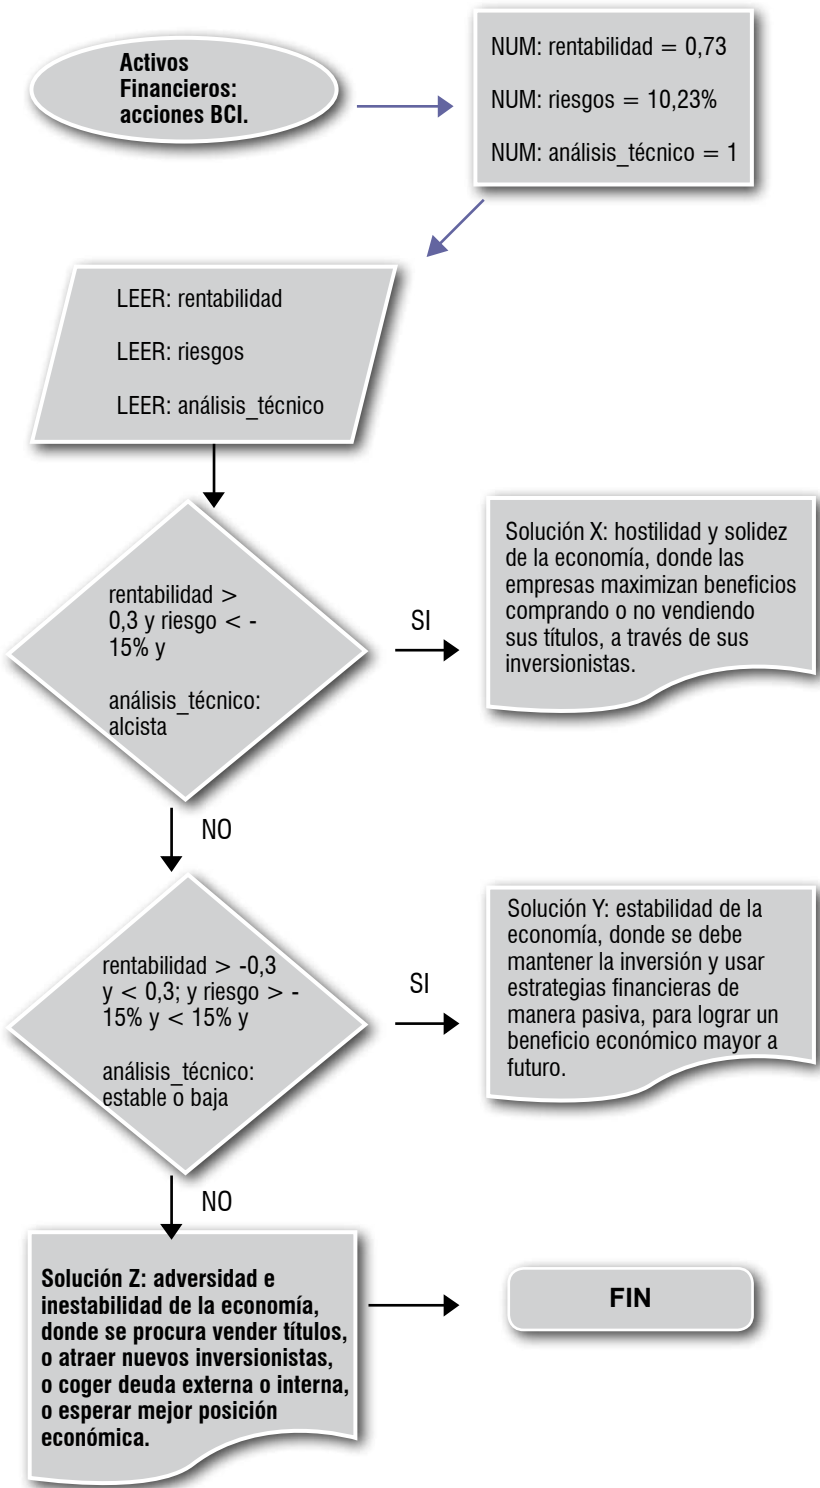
Activos Financieros: acciones BCI.

NUM: rentabilidad = 0,73

NUM: riesgos = 10,23%

NUM: análisis_técnico = 1

LEER: rentabilidad

LEER: riesgos

LEER: análisis_técnico

rentabilidad > 0,3 y riesgo < -15% y

análisis_técnico: alcista

SI

Solución X: hostilidad y solidez de la economía, donde las empresas maximizan beneficios comprando o no vendiendo sus títulos, a través de sus inversionistas.

NO

rentabilidad > -0,3 y < 0,3; y riesgo > -15% y < 15% y

análisis_técnico: estable o baja

SI

Solución Y: estabilidad de la economía, donde se debe mantener la inversión y usar estrategias financieras de manera pasiva, para lograr un beneficio económico mayor a futuro.

NO

Solución Z: adversidad e inestabilidad de la economía, donde se procura vender títulos, o atraer nuevos inversionistas, o coger deuda externa o interna, o esperar mejor posición económica.

FIN